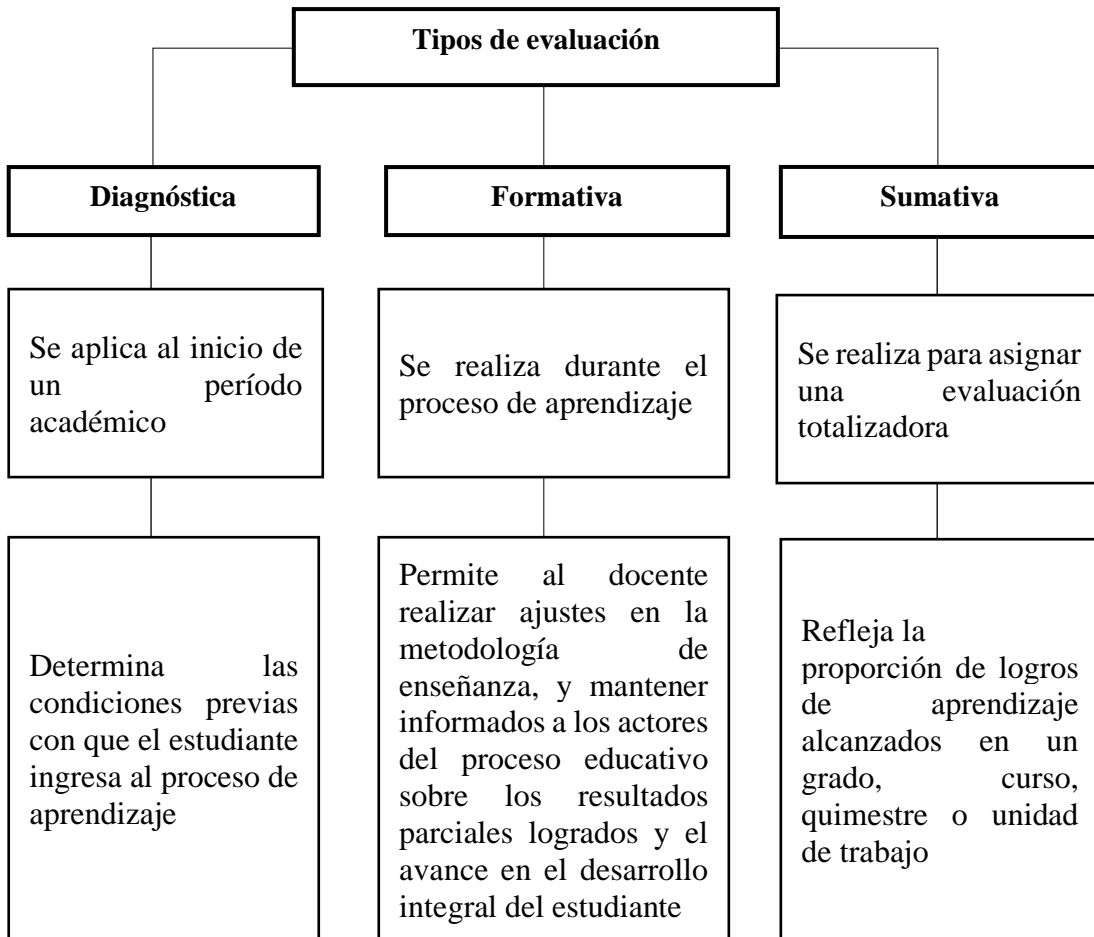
Tipos de evaluación

Diagnóstica

Se aplica al inicio de un período académico

Determina las condiciones previas con que el estudiante ingresa al proceso de aprendizaje

Formativa

Se realiza durante el proceso de aprendizaje

Permite al docente realizar ajustes en la metodología de enseñanza, y mantener informados a los actores del proceso educativo sobre los resultados parciales logrados y el avance en el desarrollo integral del estudiante

Sumativa

Se realiza para asignar una evaluación totalizadora

Refleja la proporción de logros de aprendizaje alcanzados en un grado, curso, quimestre o unidad de trabajo